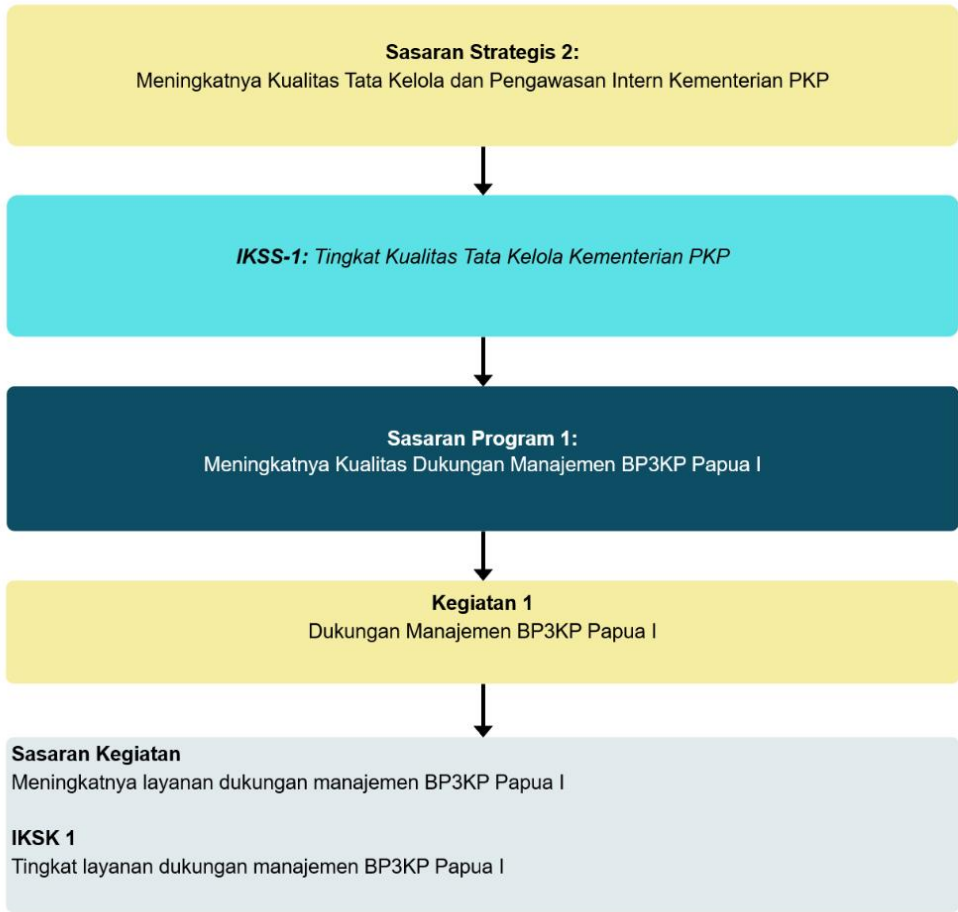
Sasaran Strategis 2:
Meningkatnya Kualitas Tata Kelola dan Pengawasan Intern Kementerian PKP

IKSS-1: Tingkat Kualitas Tata Kelola Kementerian PKP

Sasaran Program 1:
Meningkatnya Kualitas Dukungan Manajemen BP3KP Papua I

Kegiatan 1
Dukungan Manajemen BP3KP Papua I

Sasaran Kegiatan
Meningkatnya layanan dukungan manajemen BP3KP Papua I

IKSK 1
Tingkat layanan dukungan manajemen BP3KP Papua I